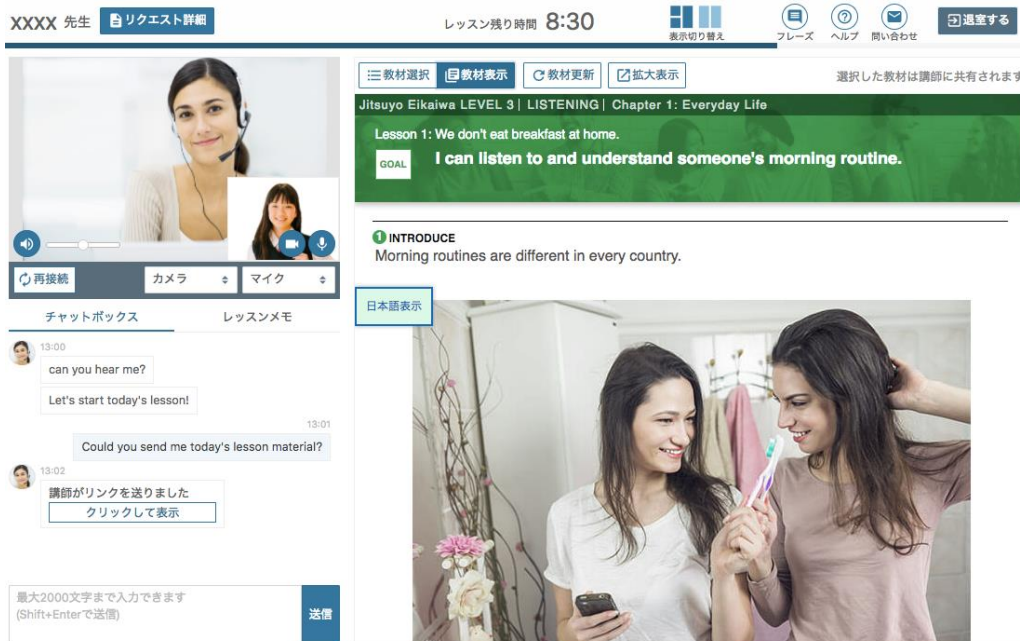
XXXX 先生 リクエスト詳細

レッスン残り時間 8:30

表示切り替え

フレーズ ヘルプ 問い合わせ

退室する

再接続 カメラ マイク

チャットボックス レッスンメモ

13:00
can you hear me?
Let's start today's lesson!

13:01
Could you send me today's lesson material?

13:02
講師がリンクを送りました
クリックして表示

最大2000文字まで入力できます
(Shift+Enterで送信)
送信

教材選択 教材表示 教材更新 拡大表示

選択した教材は講師に共有されます

Jitsuyo Eikaiwa LEVEL 3 | LISTENING | Chapter 1: Everyday Life

Lesson 1: We don't eat breakfast at home.

GOAL I can listen to and understand someone's morning routine.

1 INTRODUCE
Morning routines are different in every country.

日本語表示